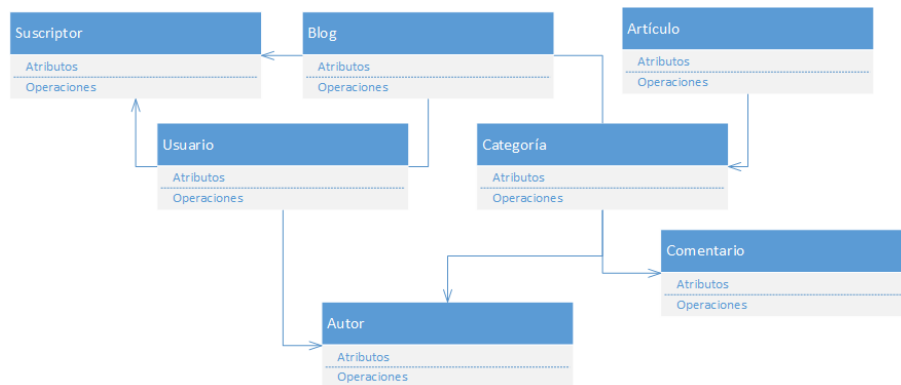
Suscriptor
Atributos
Operaciones

Blog
Atributos
Operaciones

Artículo
Atributos
Operaciones

Usuario
Atributos
Operaciones

Categoría
Atributos
Operaciones

Comentario
Atributos
Operaciones

Autor
Atributos
Operaciones